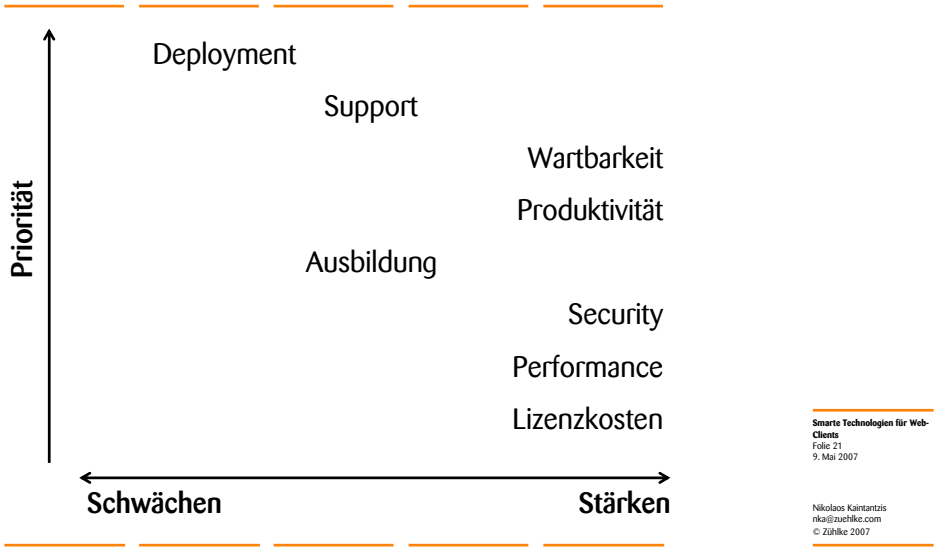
Priorität

Deployment

Support

Wartbarkeit

Produktivität

Ausbildung

Security

Performance

Lizenzkosten

Schwächen

Stärken

Smarte Technologien für Web-Clients
Folie 21
9. Mai 2007

Nikolaos Kaintantzis
nka@zuehlke.com
© Zühlke 2007